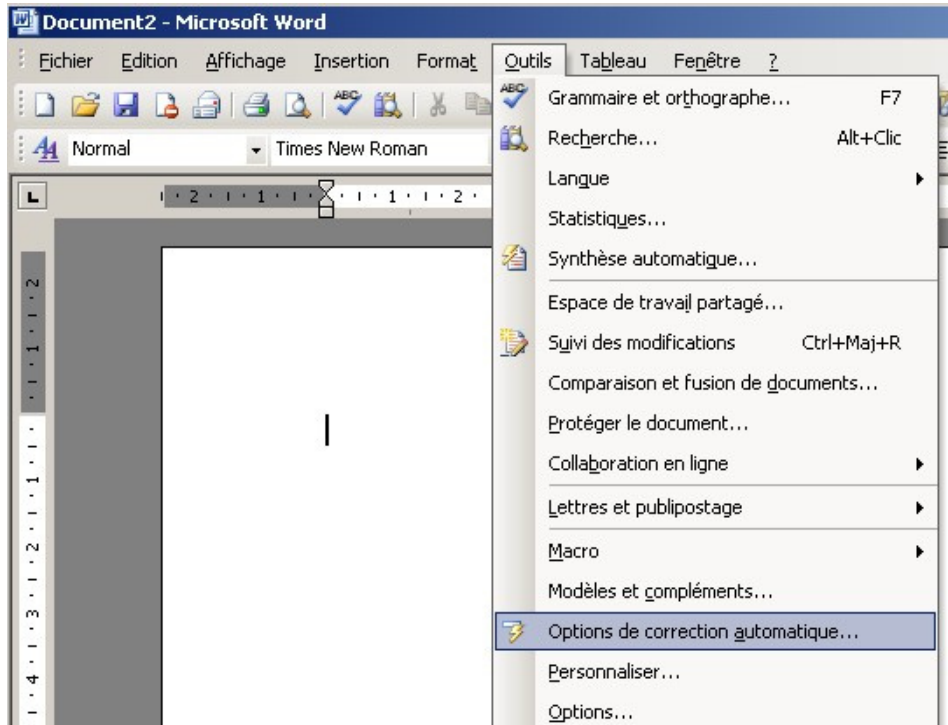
Document2 - Microsoft Word

Fichier Edition Affichage Insertion Format Outils Tableau Fenêtre ?

Normal Times New Roman

2 1 1 2

Grammaire et orthographe... F7
Recherche... Alt+Clic
Langue
Statistiques...
Synthèse automatique...
Espace de travail partagé...
Suivi des modifications Ctrl+Maj+R
Comparaison et fusion de documents...
Protéger le document...
Collaboration en ligne
Lettres et publipostage
Macro
Modèles et compléments...
Options de correction automatique...
Personnaliser...
Options...